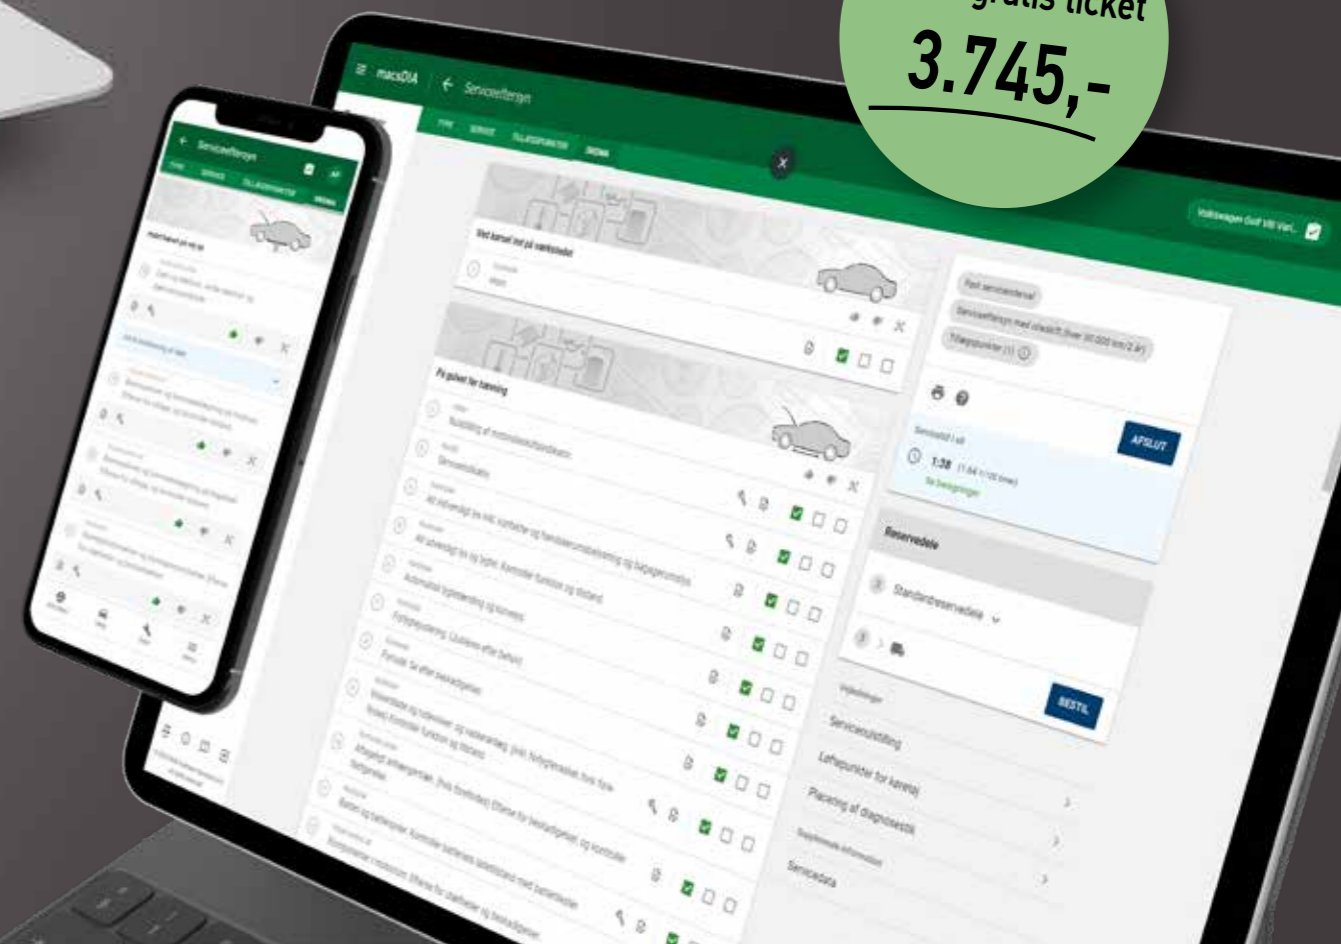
gratis ticket
3.745,-

macsDIA
Serviceeftersyn
TYPE SERVICE TILLÆGSPUNKTER SKEMA
Ved kørsel ind på værkstedet
På gulvet før løftning
Rundskilning af motorolielampe
Serviceindikator
Alt vedrørende lys inkl. kontakter og handskerumsbelysning og bagagerumslys
Alt vedrørende lys og lygter. Kontroller funktion og tilstand
Automatisk lygteindstilling og kørelys
Forlygteindstilling. Udskiftes efter behov
Parkeringslys
Rudeviskere og sprinklere. Kontroller funktion og tilstand
Afregistrer anhængertræk
Batteri og batteriholder. Kontroller batteriets tilstand
Volkswagen Golf VIII Vari...
Fast serviceinterval
Serviceeftersyn med oliesk. (hver 30.000 km/2 år)
Tillægspunkter (1)
Servicetid i alt
1:38
AFSLUT
Reservedele
Standardreservedele
BESTIL
Vejledninger
Serviceudstilling
Løftepunkter for køretøj
Placering af diagnosestik
Supplerende information
Servicedata
Serviceeftersyn
Ved kørsel ind på værkstedet